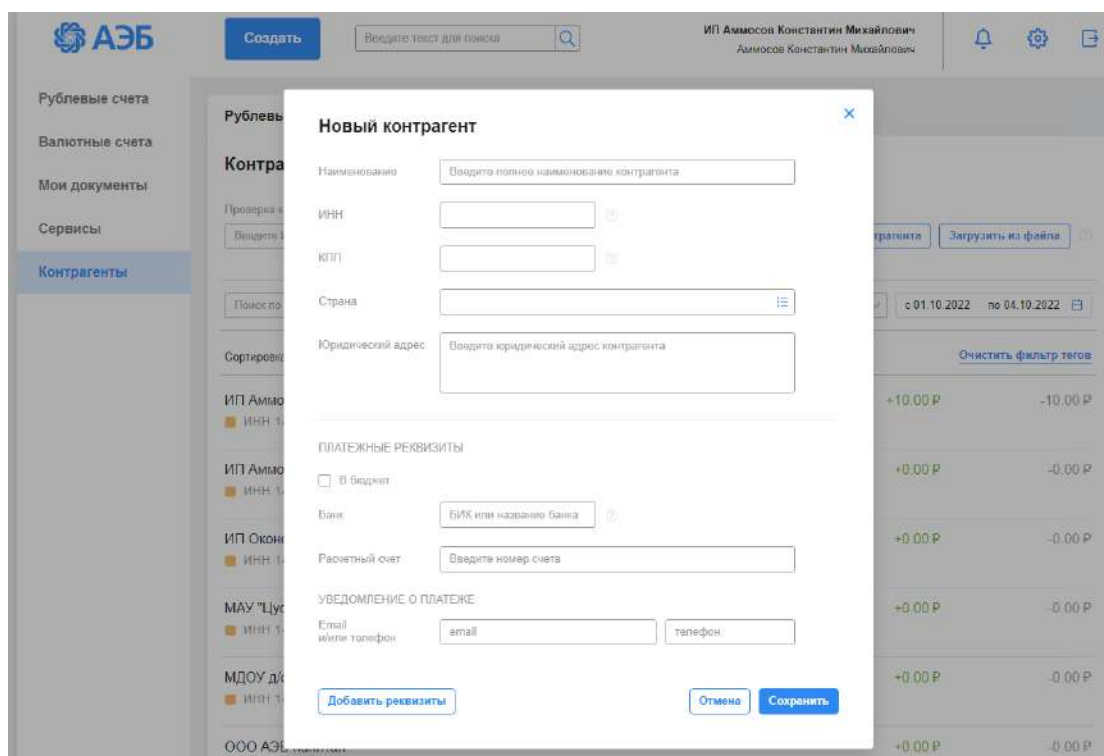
АЭБ

Создать

Введите текст для поиска

ИП Аммосов Константин Михайлович
Аммосов Константин Михайлович

Рублевые счета
Валютные счета
Мои документы
Сервисы
Контрагенты

Рублевы

Контра

Проверка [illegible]
Введите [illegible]

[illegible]трагента
Загрузить из файла

Поиск по

с 01.10.2022 по 04.10.2022

Сортировк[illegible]

Очистить фильтр тегов

ИП Аммо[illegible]
ИНН 1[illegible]
+10.00 ₽ -10.00 ₽

ИП Аммо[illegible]
ИНН 1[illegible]
+0.00 ₽ -0.00 ₽

ИП Окон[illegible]
ИНН 1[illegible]
+0.00 ₽ -0.00 ₽

МАУ "Цу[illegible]
ИНН 1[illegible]
+0.00 ₽ -0.00 ₽

МДОУ д/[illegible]
ИНН 1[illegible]
+0.00 ₽ -0.00 ₽

ООО АЭБ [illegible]
+0.00 ₽ -0.00 ₽

Новый контрагент

Наименование
Введите полное наименование контрагента

ИНН

КПП

Страна

Юридический адрес
Введите юридический адрес контрагента

ПЛАТЕЖНЫЕ РЕКВИЗИТЫ

В бюджет

Банк
БИК или название банка

Расчетный счет
Введите номер счета

УВЕДОМЛЕНИЕ О ПЛАТЕЖЕ

Email и/или телефон
email
телефон

Добавить реквизиты

Отмена
Сохранить